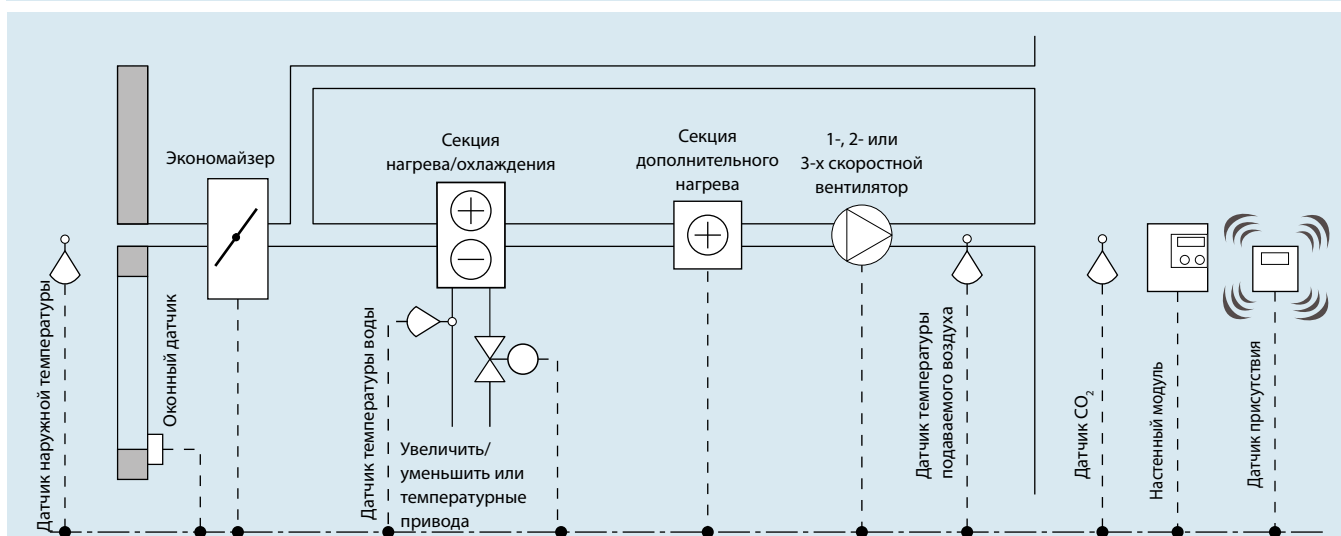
Экономайзер

Секция нагрева/охлаждения

Секция дополнительного нагрева

1-, 2- или 3-х скоростной вентилятор

Датчик наружной температуры

Оконный датчик

Датчик температуры воды

Увеличить/ уменьшить или температурные привода

Датчик температуры подаваемого воздуха

Датчик $CO_2$

Настенный модуль

Датчик присутствия